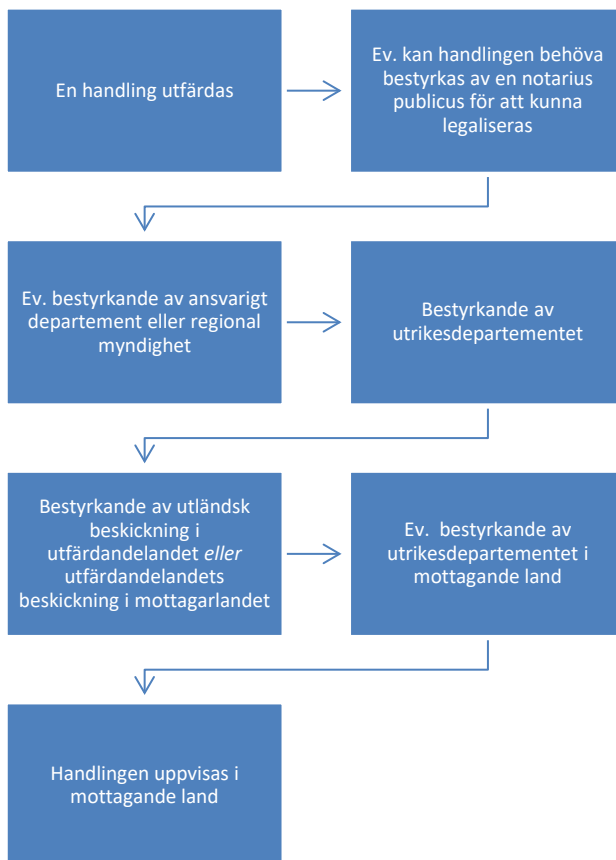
En handling utfärdas

Ev. kan handlingen behöva bestyrkas av en notarius publicus för att kunna legaliseras

Ev. bestyrkande av ansvarigt departement eller regional myndighet

Bestyrkande av utrikesdepartementet

Bestyrkande av utländsk beskickning i utfärdandelandet *eller* utfärdandelandets beskickning i mottagarlandet

Ev. bestyrkande av utrikesdepartementet i mottagande land

Handlingen uppvisas i mottagande land